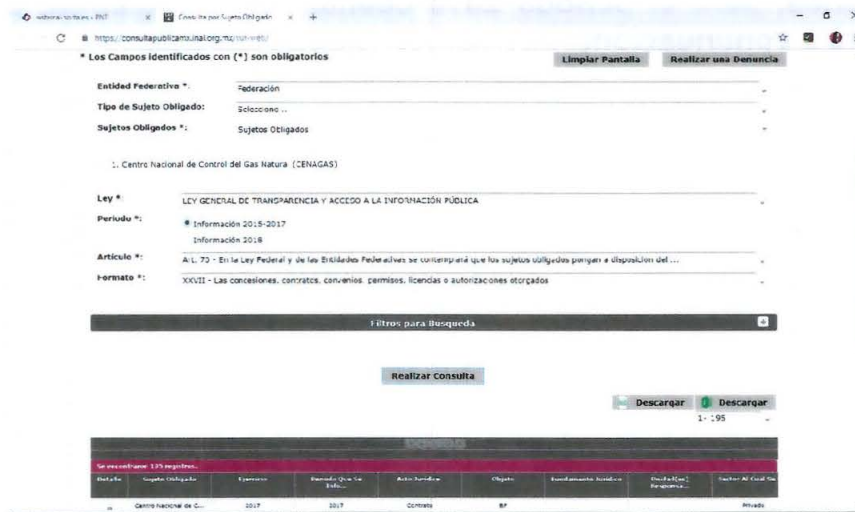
solicitudes - PNT × Consulta por Sujeto Obligado × +

https://consultapublicamx.inai.org.mx/vut-web/

* Los Campos identificados con (*) son obligatorios

Limpiar Pantalla

Realizar una Denuncia

Entidad Federativa *: Federación

Tipo de Sujeto Obligado: Seleccione ..

Sujetos Obligados *: Sujetos Obligados

1. Centro Nacional de Control del Gas Natural (CENAGAS)

Ley *: LEY GENERAL DE TRANSPARENCIA Y ACCESO A LA INFORMACIÓN PÚBLICA

Periodo *: Información 2015-2017

Información 2018

Artículo *: Art. 70 - En la Ley Federal y de las Entidades Federativas se contemplará que los sujetos obligados pongan a disposición del ...

Formato *: XXVII - Las concesiones, contratos, convenios, permisos, licencias o autorizaciones otorgados

Filtros para Búsqueda

Realizar Consulta

Descargar

Descargar

1 - 195

Se encontraron 195 registros.

| Detalle | Sujeto Obligado | Ejercicio | Periodo Que Se Info... | Acto Jurídico | Objeto | Fundamento Jurídico | Unidad(es) Responsa... | Sector Al Cual Se |
|---|---|---|---|---|---|---|---|---|
| | Centro Nacional de C... | 2017 | 2017 | Contrato | BF | | | Privado |